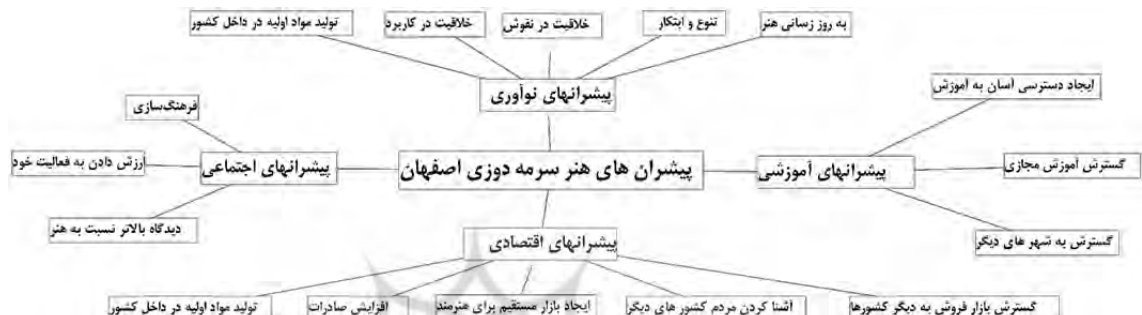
پیشران های هنر سرمه دوزی اصفهان

پیشرانهای نوآوری
تولید مواد اولیه در داخل کشور
خلاقیت در کاربرد
خلاقیت در نقوش
تنوع و ابتکار
به روز رسانی هنر

پیشرانهای اجتماعی
فرهنگ‌سازی
ارزش دادن به فعالیت خود
دیدگاه بالاتر نسبت به هنر

پیشرانهای آموزشی
ایجاد دسترسی اسان به اموزش
گسترش آموزش مجازی
گسترش به شهر های دیگر

پیشرانهای اقتصادی
تولید مواد اولیه در داخل کشور
افزایش صادرات
ایجاد بازار مستقیم برای هنرمند
اشنا کردن مردم کشور های دیگر
گسترش بازار فروش به دیگر کشورها